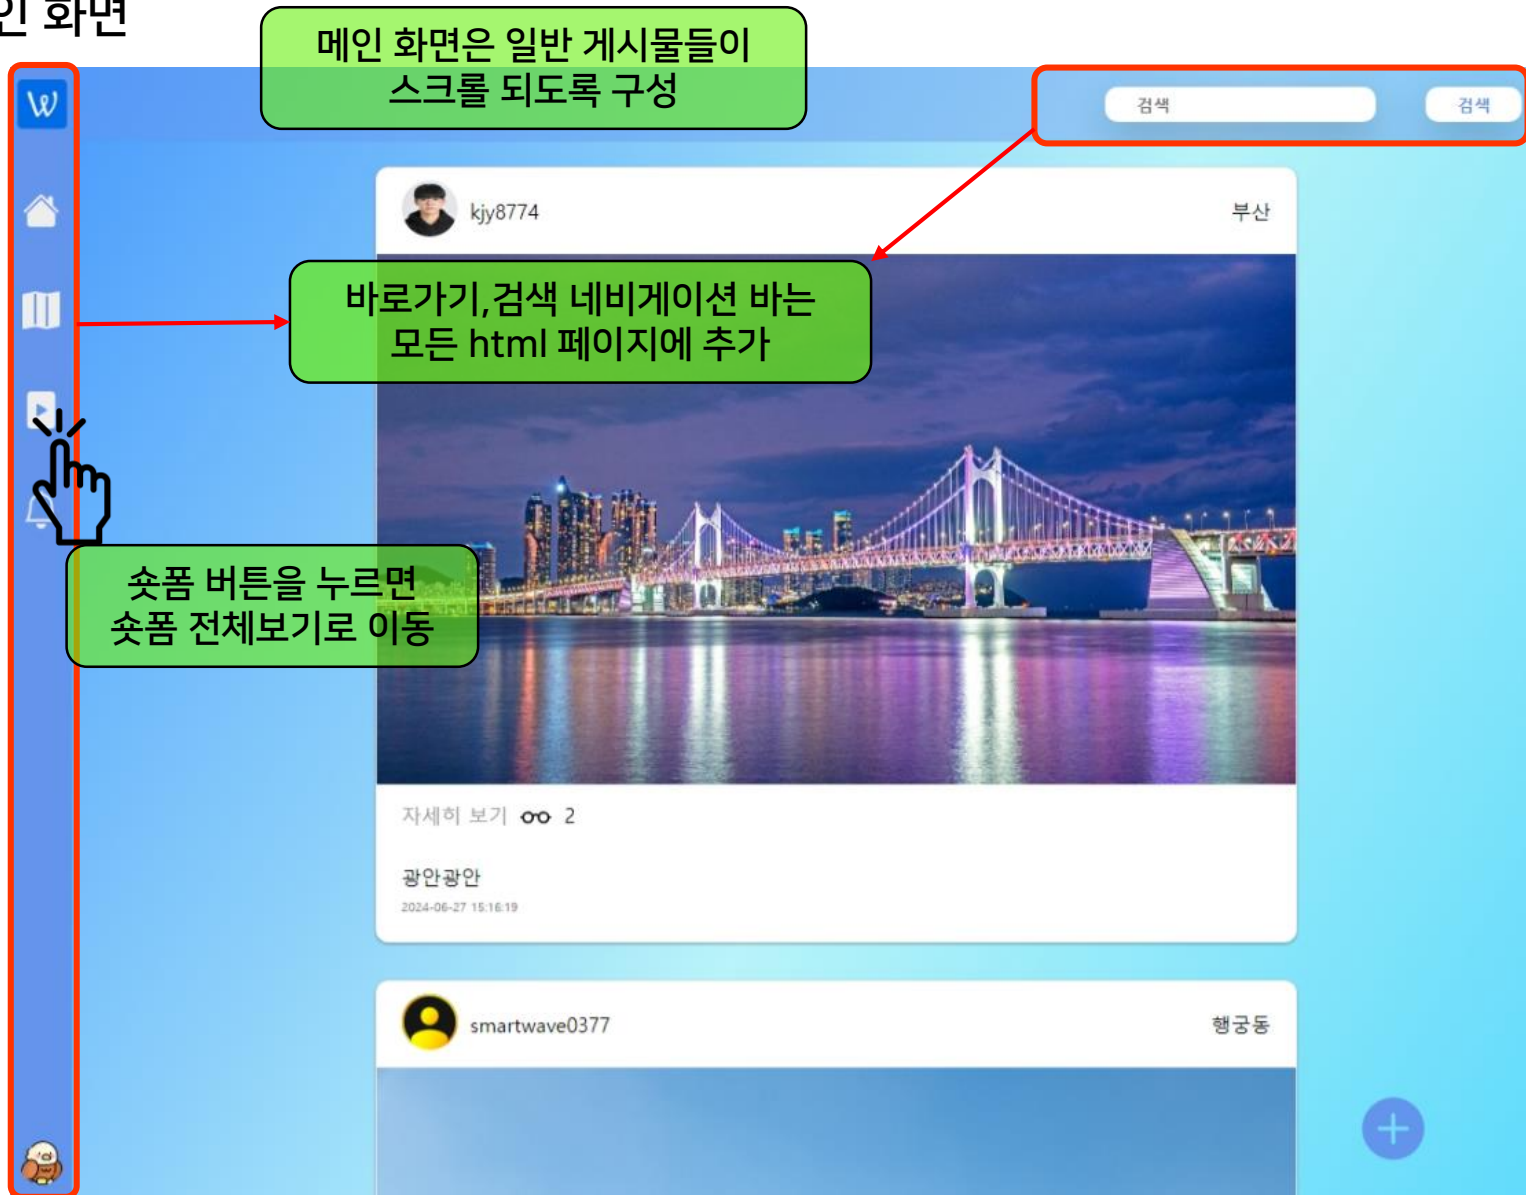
인 화면

메인 화면은 일반 게시물들이 스크롤 되도록 구성

검색

검색

kjy8774

부산

바로가기,검색 네비게이션 바는 모든 html 페이지에 추가

숏폼 버튼을 누르면 숏폼 전체보기로 이동

자세히 보기 2

광안광안

2024-06-27 15:16:19

smartwave0377

행궁동